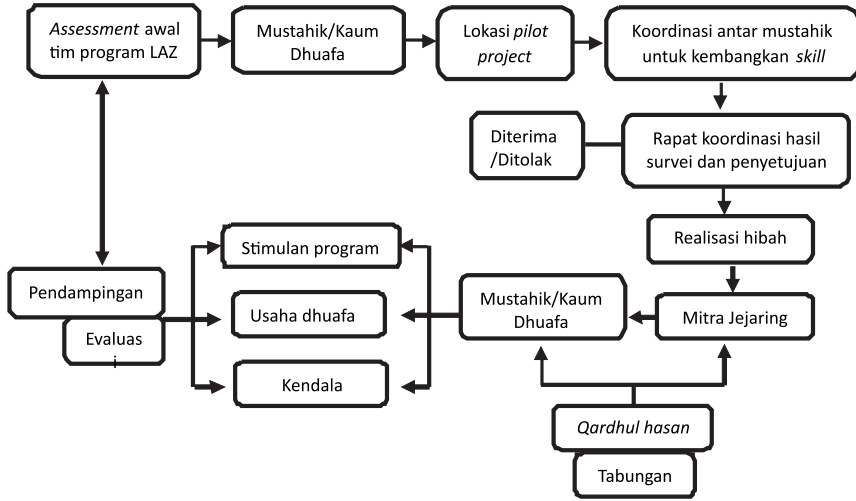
*Assessment* awal tim program LAZ

Mustahik/Kaum Dhuafa

Lokasi *pilot project*

Koordinasi antar mustahik untuk kembangkan *skill*

Diterima /Ditolak

Rapat koordinasi hasil survei dan penyetujuan

Realisasi hibah

Stimulan program

Pendampingan

Evaluas i

Usaha dhuafa

Kendala

Mustahik/Kaum Dhuafa

Mitra Jejaring

*Qardhul hasan*

Tabungan